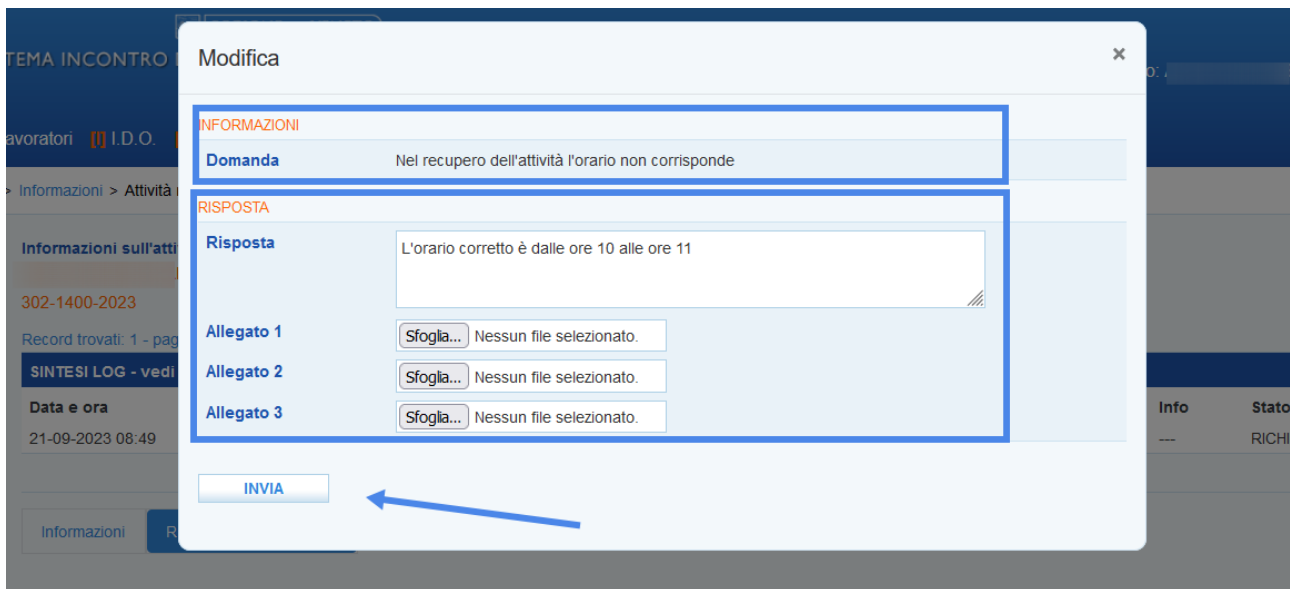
TEMA INCONTRO

avoratori [I] I.D.O.

> Informazioni > Attività

Informazioni sull'atti

302-1400-2023

Record trovati: 1 - pag

SINTESI LOG - vedi

| Data e ora | Info | Stato |
|---|---|---|
| 21-09-2023 08:49 | --- | RICHI |

Informazioni R

Modifica

×

INFORMAZIONI

Domanda Nel recupero dell'attività l'orario non corrisponde

RISPOSTA

Risposta L'orario corretto è dalle ore 10 alle ore 11

Allegato 1 Sfoglia... Nessun file selezionato.

Allegato 2 Sfoglia... Nessun file selezionato.

Allegato 3 Sfoglia... Nessun file selezionato.

INVIA